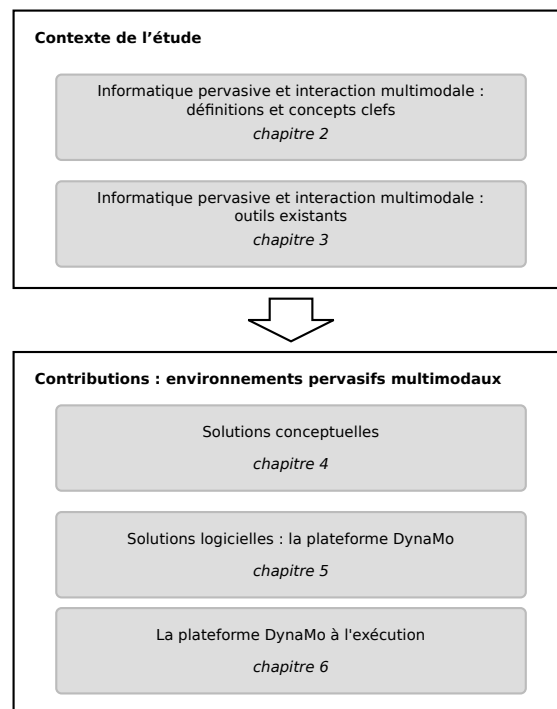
Contexte de l’étude

Informatique pervasive et interaction multimodale : définitions et concepts clefs

chapitre 2

Informatique pervasive et interaction multimodale : outils existants

chapitre 3

Contributions : environnements pervasifs multimodaux

Solutions conceptuelles

chapitre 4

Solutions logicielles : la plateforme DynaMo

chapitre 5

La plateforme DynaMo à l'exécution

chapitre 6